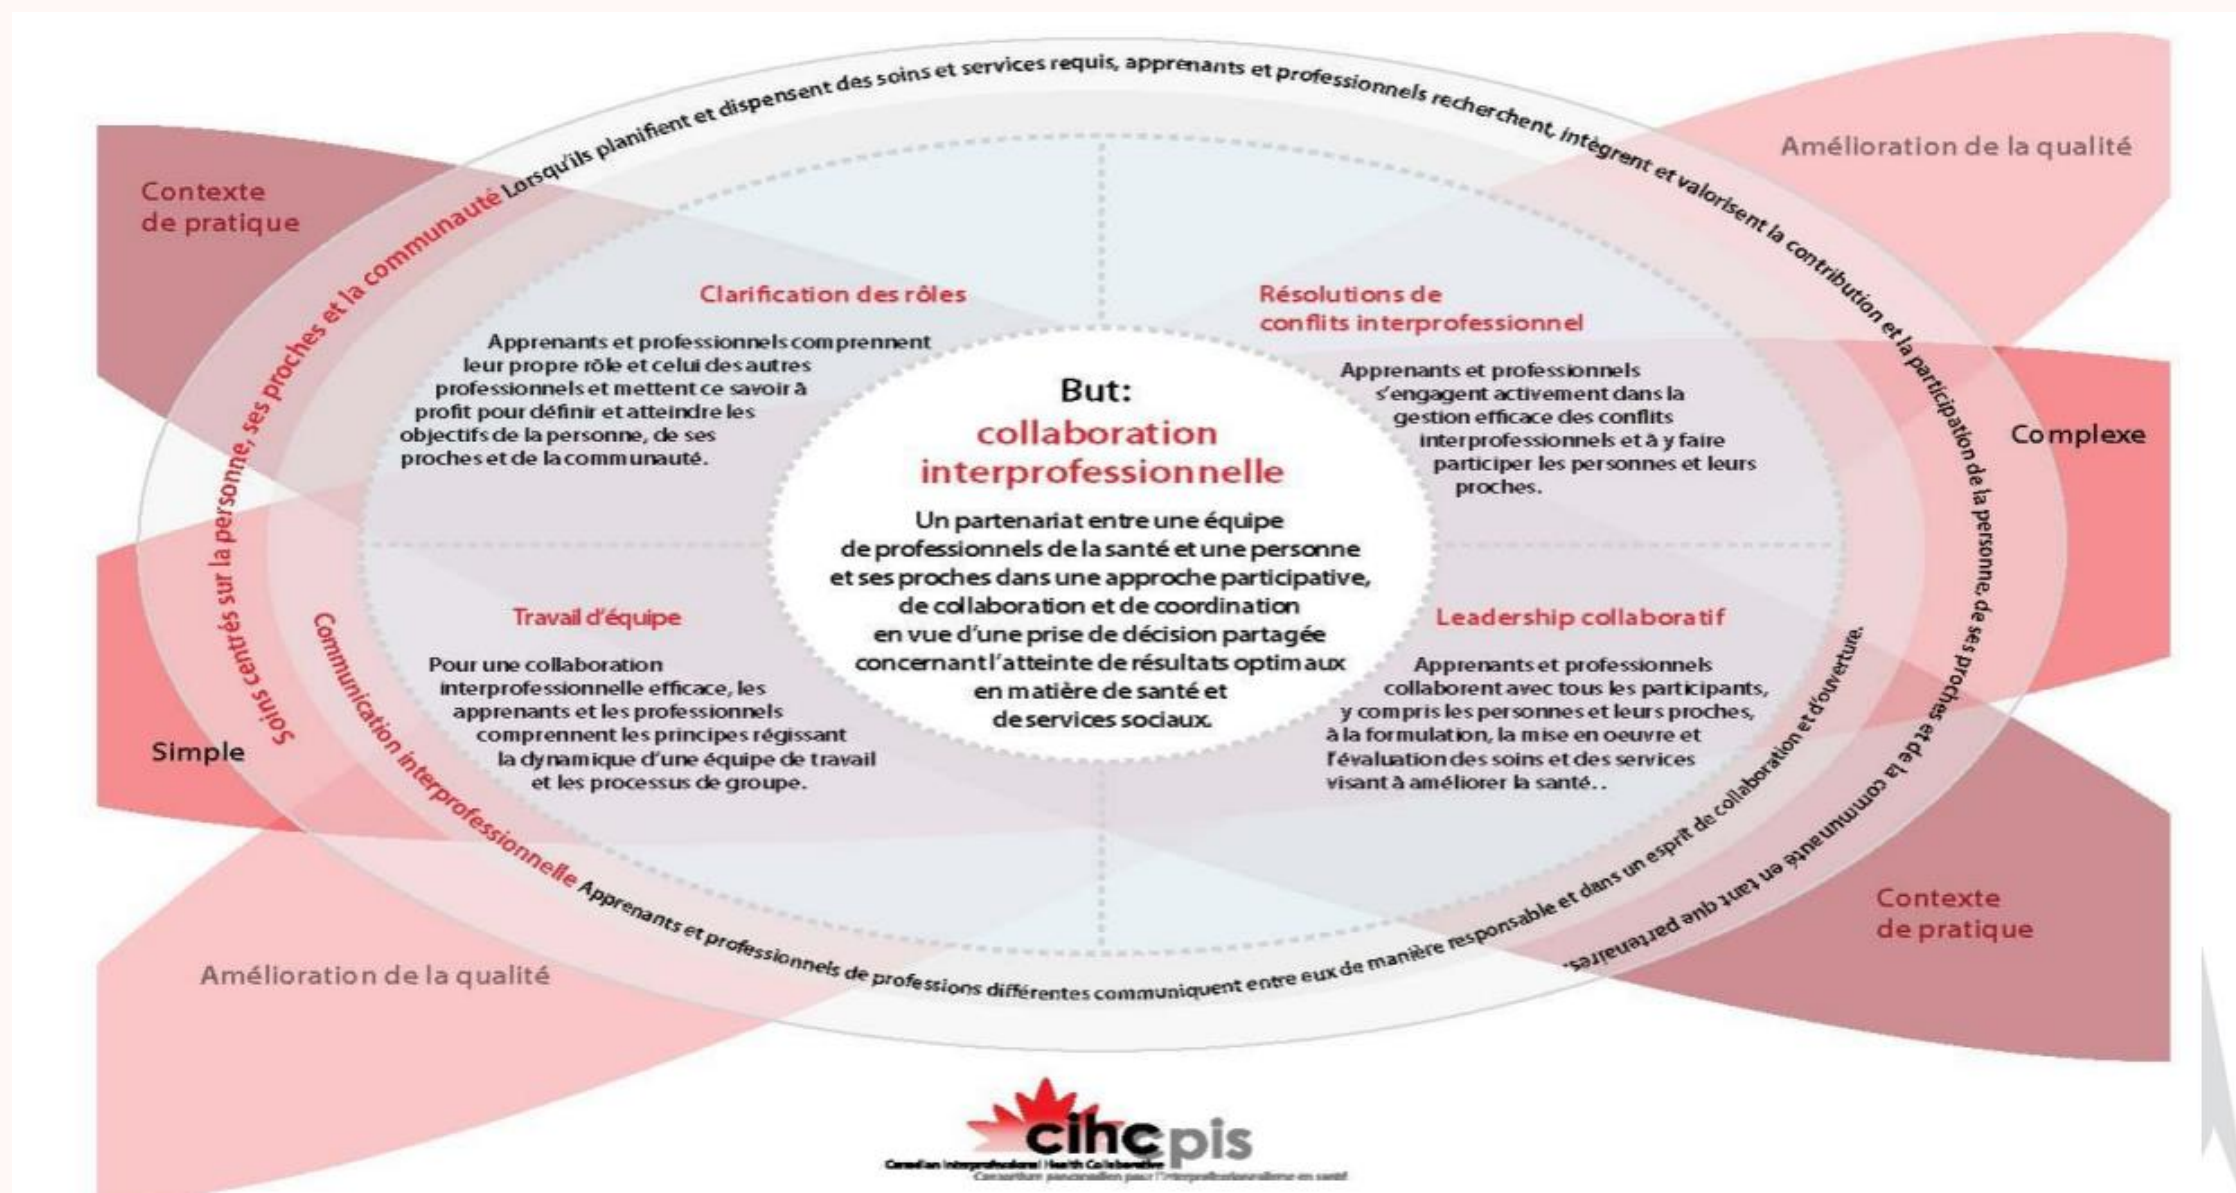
Contexte de pratique

Amélioration de la qualité

Soins centrés sur la personne, ses proches et la communauté Lorsqu'ils planifient et dispensent des soins et services requis, apprenants et professionnels recherchent, intègrent et valorisent la contribution et la participation de la personne, de ses proches et de la communauté en tant que partenaires

Clarification des rôles

Apprenants et professionnels comprennent leur propre rôle et celui des autres professionnels et mettent ce savoir à profit pour définir et atteindre les objectifs de la personne, de ses proches et de la communauté.

Résolutions de conflits interprofessionnel

Apprenants et professionnels s'engagent activement dans la gestion efficace des conflits interprofessionnels et à y faire participer les personnes et leurs proches.

Complexe

But:
collaboration interprofessionnelle

Un partenariat entre une équipe de professionnels de la santé et une personne et ses proches dans une approche participative, de collaboration et de coordination en vue d'une prise de décision partagée concernant l'atteinte de résultats optimaux en matière de santé et de services sociaux.

Travail d'équipe

Pour une collaboration interprofessionnelle efficace, les apprenants et les professionnels comprennent les principes régissant la dynamique d'une équipe de travail et les processus de groupe.

Leadership collaboratif

Apprenants et professionnels collaborent avec tous les participants, y compris les personnes et leurs proches, à la formulation, la mise en oeuvre et l'évaluation des soins et des services visant à améliorer la santé..

Simple

Communication interprofessionnelle Apprenants et professionnels de professions différentes communiquent entre eux de manière responsable et dans un esprit de collaboration et d'ouverture.

Contexte de pratique

Amélioration de la qualité

cihc cpis
Canadian Interprofessional Health Collaborative
Consortium pancanadien pour l'interprofessionnalisme en santé